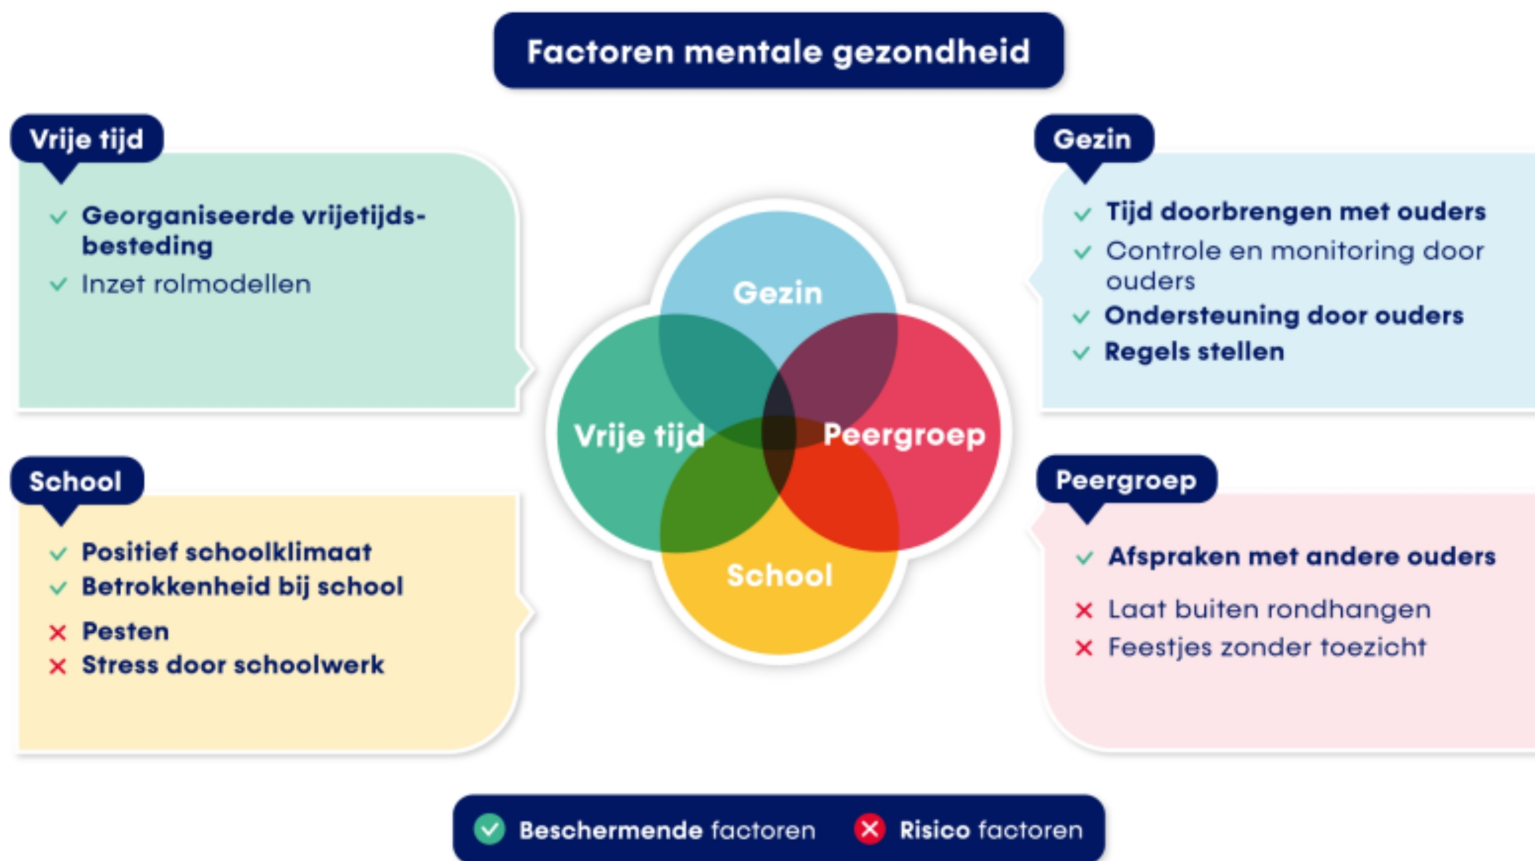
Factoren mentale gezondheid

Vrije tijd

✓ Georganiseerde vrijetijdsbesteding
✓ Inzet rolmodellen

Gezin

✓ Tijd doorbrengen met ouders
✓ Controle en monitoring door ouders
✓ Ondersteuning door ouders
✓ Regels stellen

Gezin

Vrije tijd

Peergroep

School

School

✓ Positief schoolklimaat
✓ Betrokkenheid bij school
✗ Pesten
✗ Stress door schoolwerk

Peergroep

✓ Afspraken met andere ouders
✗ Laat buiten rondhangen
✗ Feestjes zonder toezicht

✓ Beschermende factoren ✗ Risico factoren